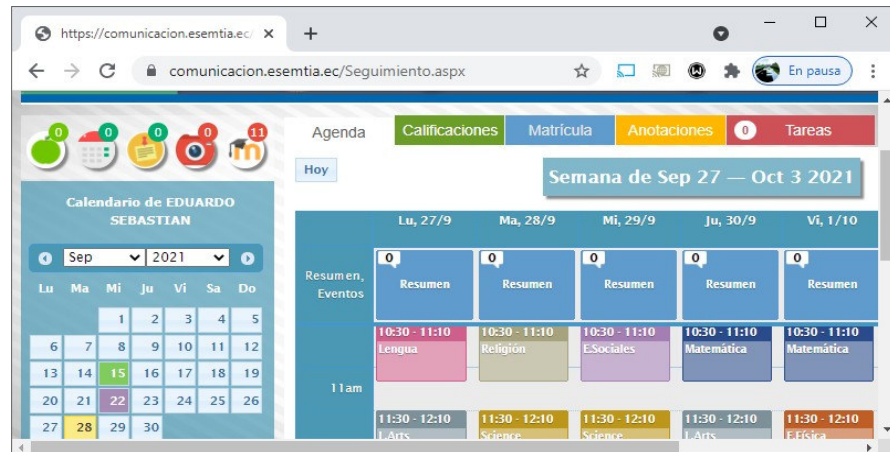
https://comunicacion.esemtia.ec/ ×
+
comunicacion.esemtia.ec/Seguimiento.aspx
En pausa

0 0 0 0 11

Calendario de EDUARDO SEBASTIAN

Sep 2021

| Lu | Ma | Mi | Ju | Vi | Sa | Do |
|---|---|---|---|---|---|---|
| | | 1 | 2 | 3 | 4 | 5 |
| 6 | 7 | 8 | 9 | 10 | 11 | 12 |
| 13 | 14 | 15 | 16 | 17 | 18 | 19 |
| 20 | 21 | 22 | 23 | 24 | 25 | 26 |
| 27 | 28 | 29 | 30 | | | |

Agenda | Calificaciones | Matrícula | Anotaciones | 0 Tareas

Hoy

Semana de Sep 27 — Oct 3 2021

| | Lu, 27/9 | Ma, 28/9 | Mi, 29/9 | Ju, 30/9 | Vi, 1/10 |
|---|---|---|---|---|---|
| Resumen, Eventos | 0 Resumen | 0 Resumen | 0 Resumen | 0 Resumen | 0 Resumen |
| | 10:30 - 11:10 Lengua | 10:30 - 11:10 Religión | 10:30 - 11:10 E.Sociales | 10:30 - 11:10 Matemática | 10:30 - 11:10 Matemática |
| 11am | | | | | |
| | 11:30 - 12:10 L.Arts | 11:30 - 12:10 Science | 11:30 - 12:10 Science | 11:30 - 12:10 L.Arts | 11:30 - 12:10 E.Física |